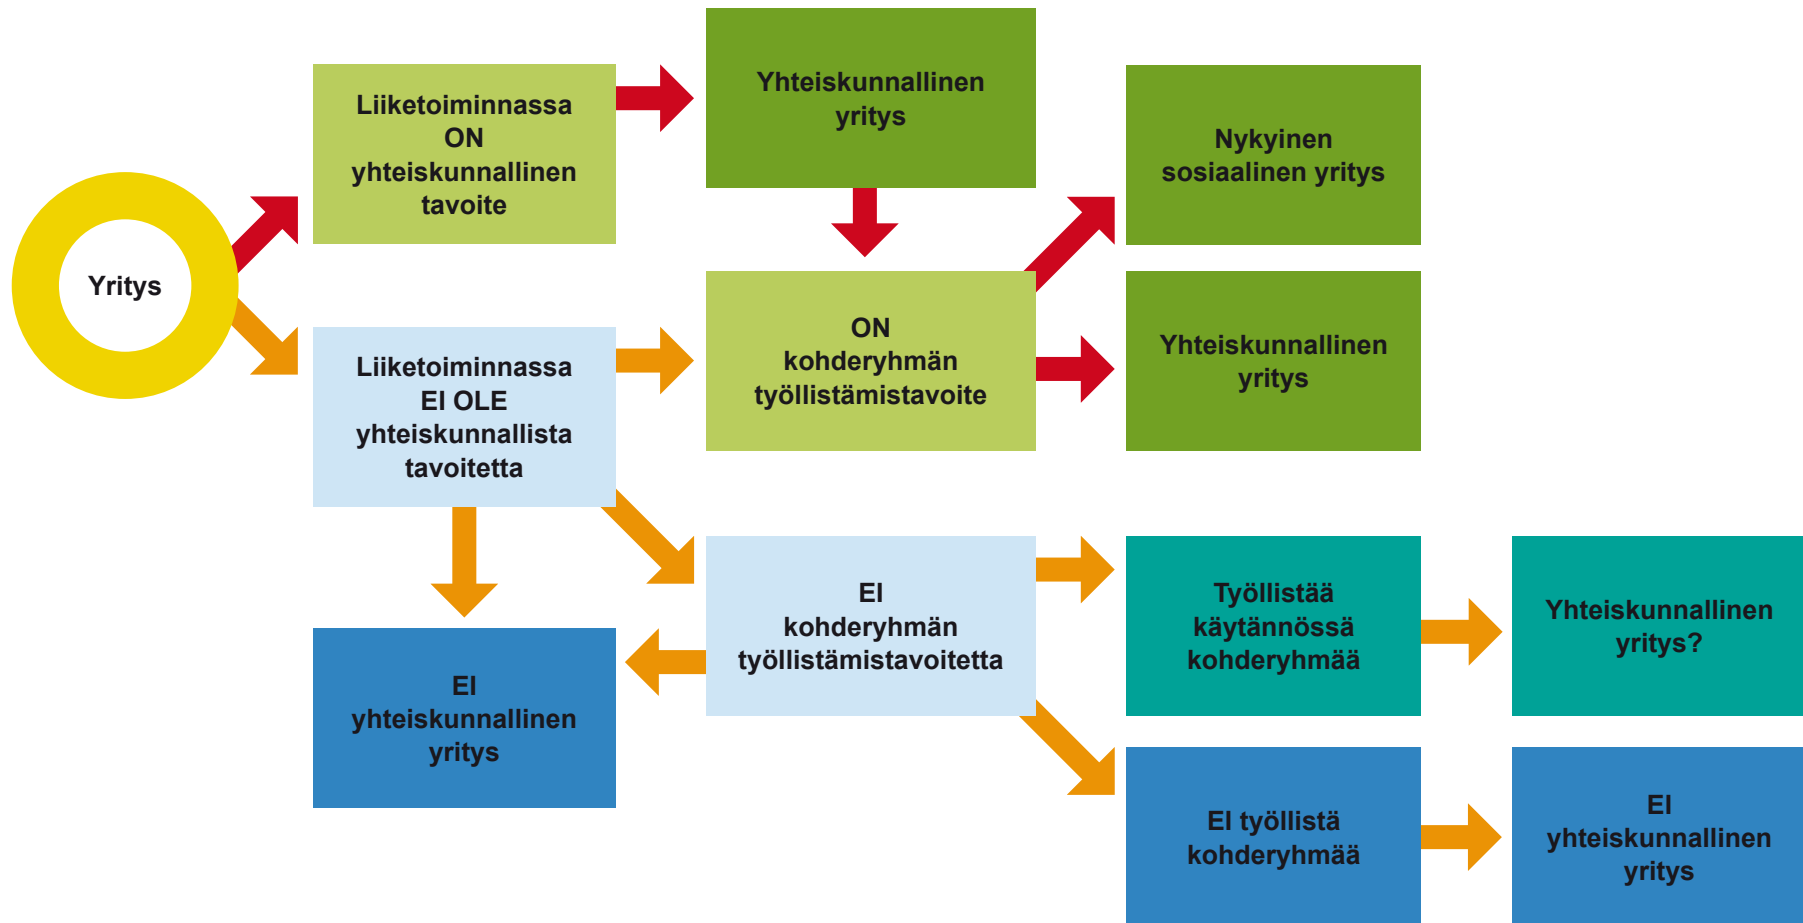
Yritys

Liiketoiminnassa ON yhteiskunnallinen tavoite

Liiketoiminnassa EI OLE yhteiskunnallista tavoitetta

Yhteiskunnallinen yritys

ON kohderyhmän työllistämistavoite

EI kohderyhmän työllistämistavoitetta

EI yhteiskunnallinen yritys

Nykyinen sosiaalinen yritys

Yhteiskunnallinen yritys

Työllistää käytännössä kohderyhmää

EI työllistä kohderyhmää

Yhteiskunnallinen yritys?

EI yhteiskunnallinen yritys